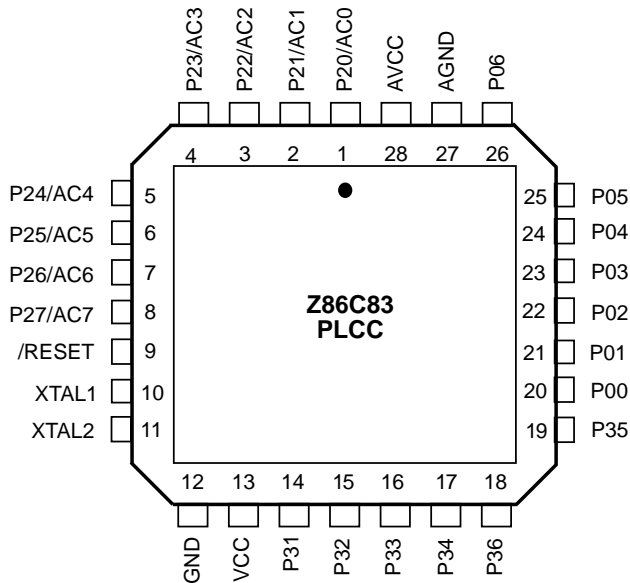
P23/AC3
P22/AC2
P21/AC1
P20/AC0
AVCC
AGND
P06

4 3 2 1 28 27 26

P24/AC4 5
P25/AC5 6
P26/AC6 7
P27/AC7 8
/RESET 9
XTAL1 10
XTAL2 11

25 P05
24 P04
23 P03
22 P02
21 P01
20 P00
19 P35

Z86C83
PLCC

12 13 14 15 16 17 18

GND
VCC
P31
P32
P33
P34
P36